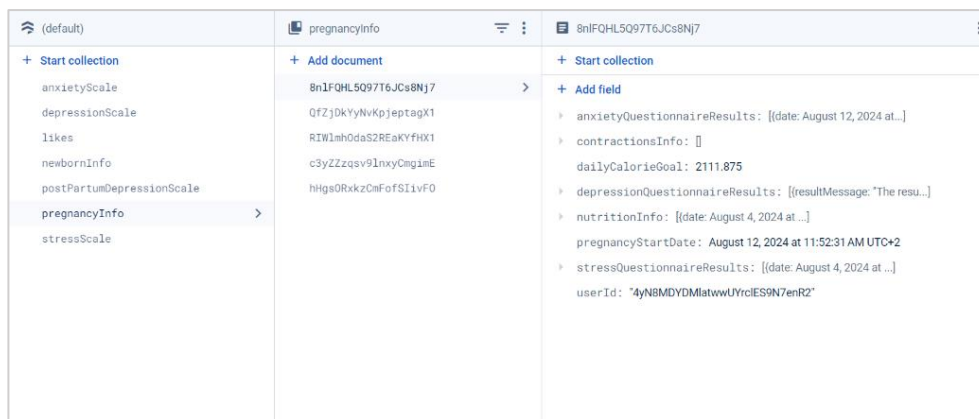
(default)

+ Start collection

anxietyScale
depressionScale
likes
newbornInfo
postPartumDepressionScale
pregnancyInfo
stressScale

pregnancyInfo

+ Add document

8nlFQHL5Q97T6JCs8Nj7
QfZjDkYyNvKpjeptagX1
RIWlmhOdaS2REaKYfHX1
c3yZZzqsv9lnxyCmgimE
hHgsORxkzCmFofSIivFO

8nlFQHL5Q97T6JCs8Nj7

+ Start collection

+ Add field

anxietyQuestionnaireResults: [{date: August 12, 2024 at...]
contractionsInfo: []
dailyCalorieGoal: 2111.875
depressionQuestionnaireResults: [{resultMessage: "The resu...]
nutritionInfo: [{date: August 4, 2024 at ...]
pregnancyStartDate: August 12, 2024 at 11:52:31 AM UTC+2
stressQuestionnaireResults: [{date: August 4, 2024 at ...]
userId: "4yN8MDYDMlatwwUYrclES9N7enR2"